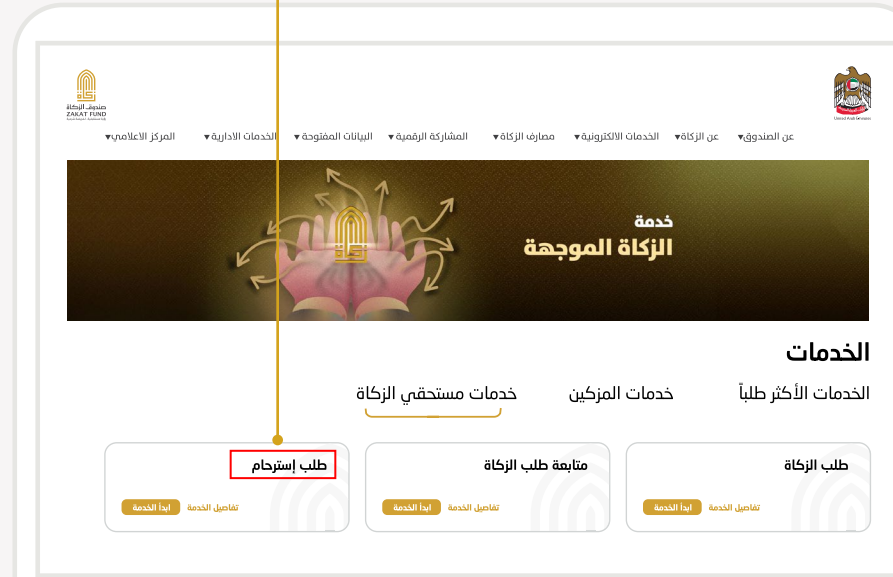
United Arab Emirates

صندوق الزكاة
ZAKAT FUND

عن الصندوق▾ عن الزكاة▾ الخدمات الالكترونية▾ مصارف الزكاة▾ المشاركة الرقمية▾ البيانات المفتوحة▾ الخدمات الادارية▾ المركز الاعلامي▾

خدمة
الزكاة الموجهة

الخدمات

الخدمات الأكثر طلباً خدمات المزكين خدمات مستحقي الزكاة

طلب الزكاة
تفاصيل الخدمة ابدأ الخدمة

متابعة طلب الزكاة
تفاصيل الخدمة ابدأ الخدمة

طلب إسترحام
تفاصيل الخدمة ابدأ الخدمة